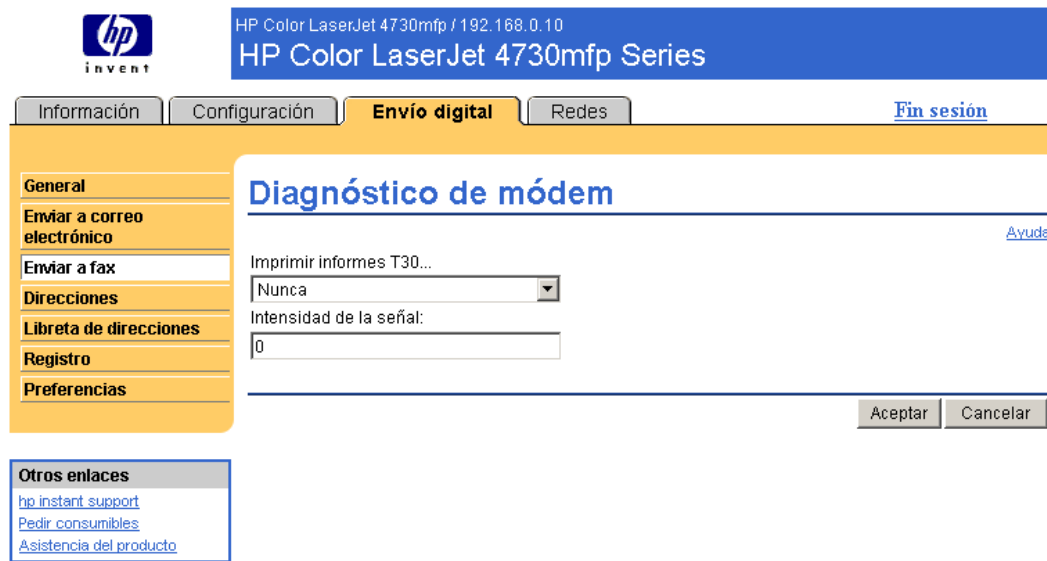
hp invent

HP Color LaserJet 4730mfp / 192.168.0.10
HP Color LaserJet 4730mfp Series

Información | Configuración | Envío digital | Redes

Fin sesión

General
Enviar a correo electrónico
Enviar a fax
Direcciones
Libreta de direcciones
Registro
Preferencias

Diagnóstico de módem

Ayuda

Imprimir informes T30...
Nunca
Intensidad de la señal:
0

Aceptar
Cancelar

Otros enlaces
hp instant support
Pedir consumibles
Asistencia del producto